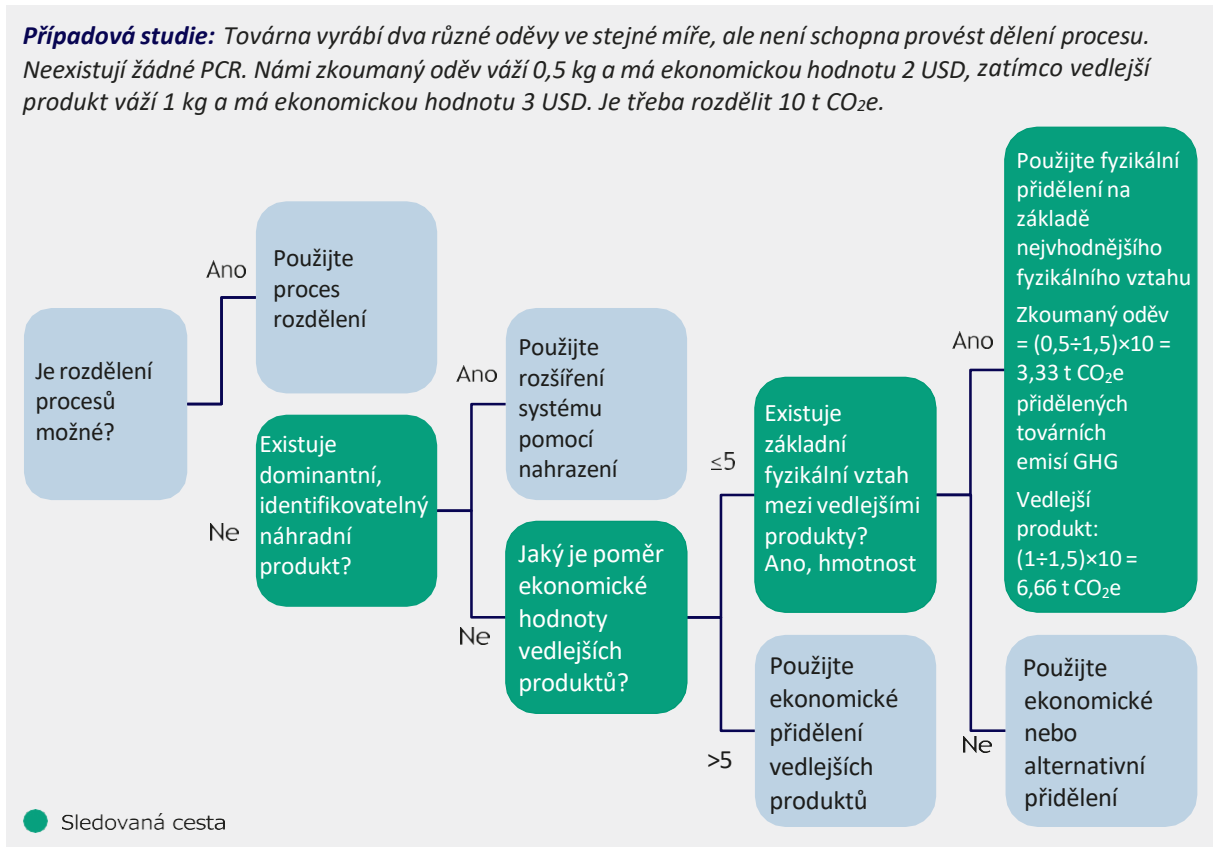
**Případová studie:** Továrna vyrábí dva různé oděvy ve stejné míře, ale není schopna provést dělení procesu. Neexistují žádné PCR. Námi zkoumaný oděv váží 0,5 kg a má ekonomickou hodnotu 2 USD, zatímco vedlejší produkt váží 1 kg a má ekonomickou hodnotu 3 USD. Je třeba rozdělit 10 t $CO_2e$.

Je rozdělení procesů možné?

Ano

Použijte proces rozdělení

Ne

Existuje dominantní, identifikovatelný náhradní produkt?

Ano

Použijte rozšíření systému pomocí nahrazení

Ne

Jaký je poměr ekonomické hodnoty vedlejších produktů?

≤5

Existuje základní fyzikální vztah mezi vedlejšími produkty? Ano, hmotnost

>5

Použijte ekonomické přidělení vedlejších produktů

Ano

Použijte fyzikální přidělení na základě nejvhodnějšího fyzikálního vztahu

Zkoumaný oděv = (0,5÷1,5)×10 = 3,33 t $CO_2e$ přidělených továrních emisí GHG

Vedlejší produkt: (1÷1,5)×10 = 6,66 t $CO_2e$

Ne

Použijte ekonomické nebo alternativní přidělení

Sledovaná cesta